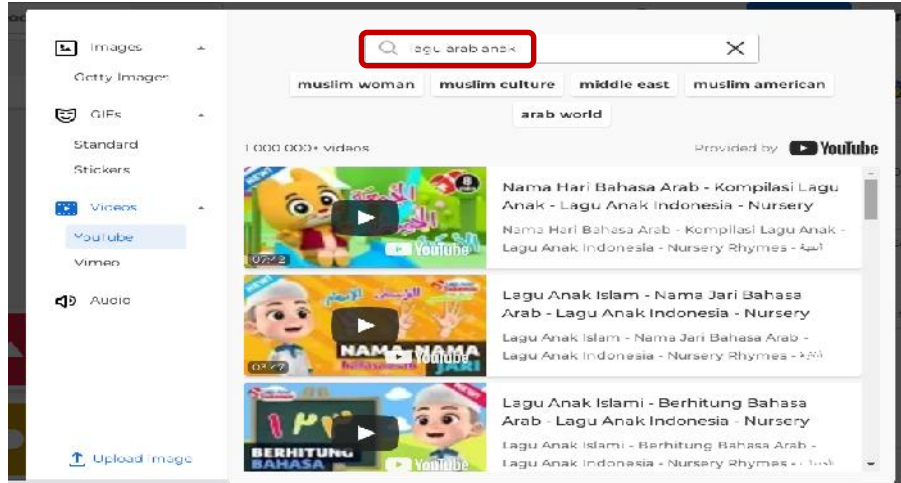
Images
Getty Images
GIFs
Standard
Stickers
Videos
YouTube
Vimeo
Audio
Upload Image

lagu arab anak

muslim woman
muslim culture
middle east
muslim american
arab world

1.000.000+ videos
Provided by YouTube

Nama Hari Bahasa Arab - Kompilasi Lagu Anak - Lagu Anak Indonesia - Nursery
Nama Hari Bahasa Arab - Kompilasi Lagu Anak - Lagu Anak Indonesia - Nursery Rhymes - أغنية

Lagu Anak Islam - Nama Jari Bahasa Arab - Lagu Anak Indonesia - Nursery
Lagu Anak Islam - Nama Jari Bahasa Arab - Lagu Anak Indonesia - Nursery Rhymes - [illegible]

Lagu Anak Islami - Berhitung Bahasa Arab - Lagu Anak Indonesia - Nursery
Lagu Anak Islami - Berhitung Bahasa Arab - Lagu Anak Indonesia - Nursery Rhymes - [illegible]

NAMA NAMA JARI
BERHITUNG BAHASA
YouTube